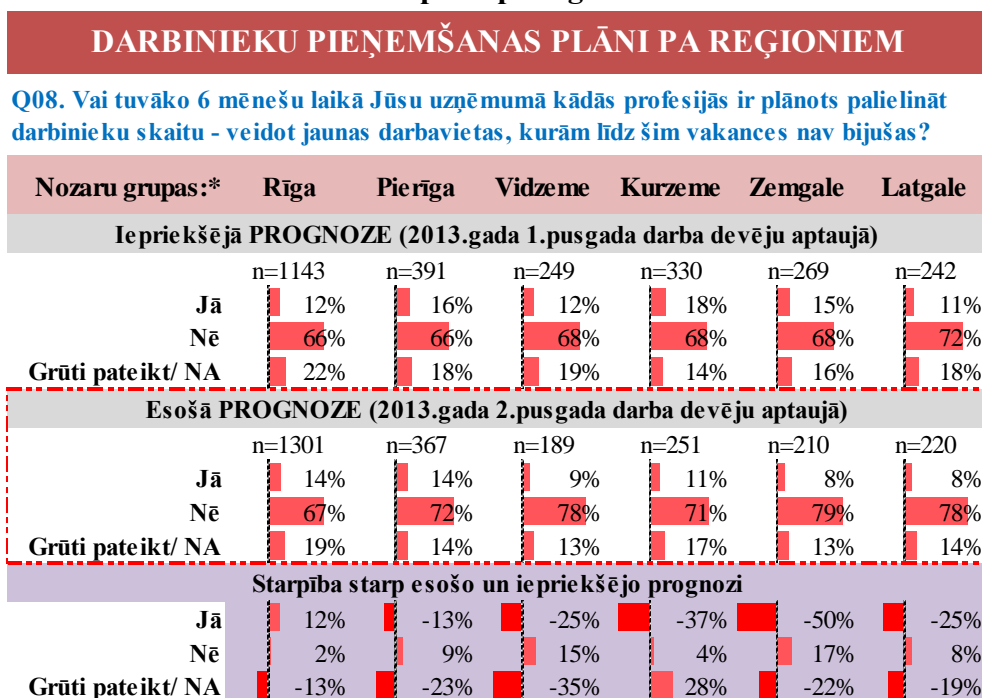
DARBINIEKU PIEŅEMŠANAS PLĀNI PA REĢIONIEM

Q08. Vai tuvāko 6 mēnešu laikā Jūsu uzņēmumā kādās profesijās ir plānots palielināt darbinieku skaitu - veidot jaunas darbavietas, kurām līdz šim vakances nav bijušas?

| Nozaru grupas:* | Rīga | Pierīga | Vidzeme | Kurzeme | Zemgale | Latgale |
|---|---|---|---|---|---|---|
| Iepriekšējā PROGNOZE (2013.gada 1.pusgada darba devēju aptaujā) | | | | | | |
| | n=1143 | n=391 | n=249 | n=330 | n=269 | n=242 |
| Jā | 12% | 16% | 12% | 18% | 15% | 11% |
| Nē | 66% | 66% | 68% | 68% | 68% | 72% |
| Grūti pateikt/ NA | 22% | 18% | 19% | 14% | 16% | 18% |
| Esošā PROGNOZE (2013.gada 2.pusgada darba devēju aptaujā) | | | | | | |
| | n=1301 | n=367 | n=189 | n=251 | n=210 | n=220 |
| Jā | 14% | 14% | 9% | 11% | 8% | 8% |
| Nē | 67% | 72% | 78% | 71% | 79% | 78% |
| Grūti pateikt/ NA | 19% | 14% | 13% | 17% | 13% | 14% |
| Starpība starp esošo un iepriekšējo prognozi | | | | | | |
| Jā | 12% | -13% | -25% | -37% | -50% | -25% |
| Nē | 2% | 9% | 15% | 4% | 17% | 8% |
| Grūti pateikt/ NA | -13% | -23% | -35% | 28% | -22% | -19% |